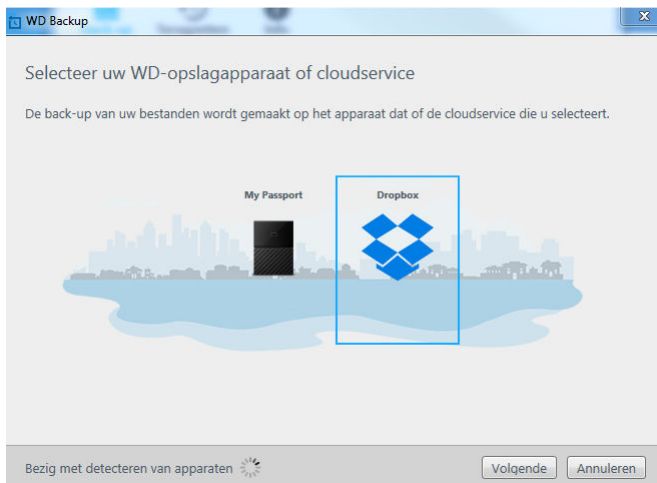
WD Backup

Selecteer uw WD-opslagapparaat of cloudservice

De back-up van uw bestanden wordt gemaakt op het apparaat dat of de cloudservice die u selecteert.

My Passport

Dropbox

Bezig met detecteren van apparaten

Volgende

Annuleren